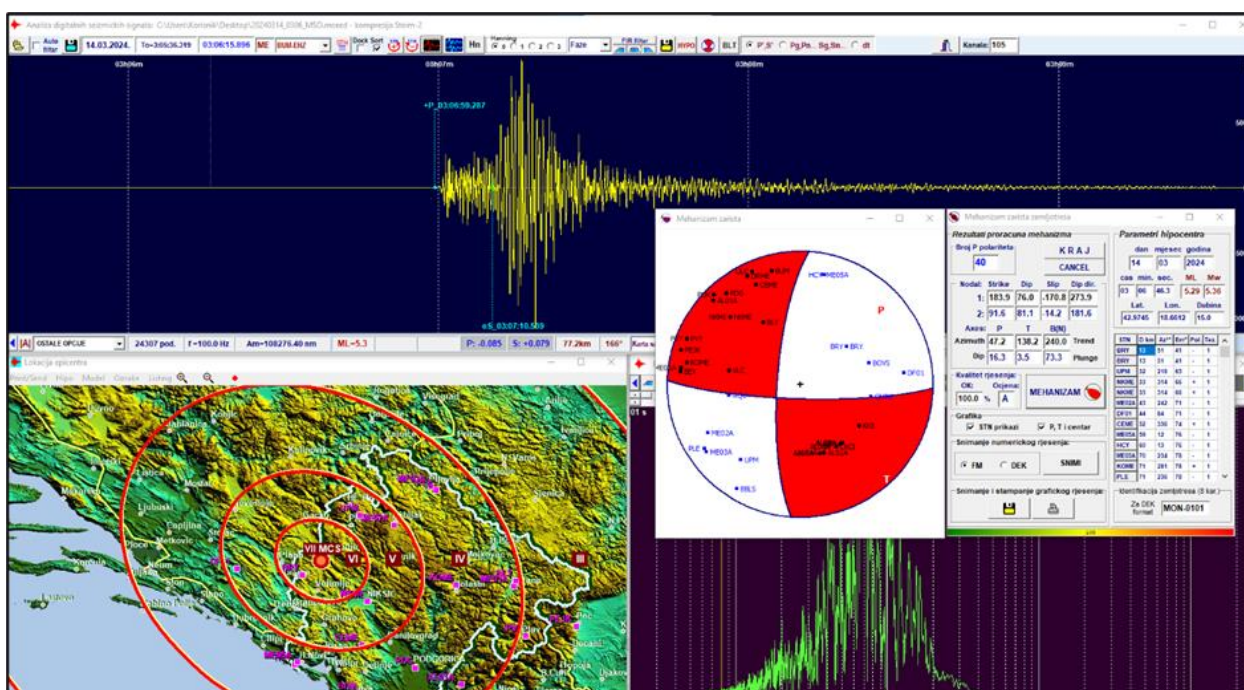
Analiza digitalnih seizmickih signala: C:\Users\Korisnik\Desktop\20240314_0306_MSO.mseed - kompresija 5trom-2

Auto filter 14.03.2024. To=3:05:36.319 03:06:15.896 ME BUM.ENZ Dock Sort Hn Fazni FIR filter HYPO BLT P',S' Pg,Pn.. Sg,Sn.. dt Kanala: 105

03h06m 03h07m 03h08m 03h09m

+P_03:06:59.287

eS_03:07:10.500

OSTALE OPCIJE 24307 pod. f=100.0 Hz Am=108276.40 nm ML=5.3 P: -0.085 S: +0.079 77.2km 166° Karta

Lokacija epicentra

VII MCS VI V IV III

Ljubuski Metkovic Ploce Mostar Konjic Jablanica Gacko Trebinje Niksic Podgorica

Mehanizam zarista

P

T

BRY HC ME05A BOVS DF01 ME02A PLE ME03A UPM BBLS

Mehanizam zarista zemljotresa

Rezultati proracuna mehanizma

Broj P polariteta: 40

K R A J

CANCEL

| Nodal: | Strike | Dip | Slip | Dip dir. |
|---|---|---|---|---|
| 1: | 183.9 | 76.0 | -170.8 | 273.9 |
| 2: | 91.6 | 81.1 | -14.2 | 181.6 |

| Axes: | P | T | B(N) | |
|---|---|---|---|---|
| Azimuth | 47.2 | 138.2 | 240.0 | Trend |
| Dip | 16.3 | 3.5 | 73.3 | Plunge |

Kvalitet rjesenja:
OK: 100.0 % Ocjena: A

MEHANIZAM

Grafika
STN prikazi P, T i centar

Snimanje numerickog rjesenja:
FM DEK SNIMI

Snimanje i stampanje grafickog rjesenja:

Parametri hipocentra

dan mjesec godina
14 03 2024
cas min. sec. ML Mw
03 06 46.3 5.29 5.36
Lat. Lon. Dubina
42.9745 18.6612 15.0

Identifikacija zemljotresa (8 kar.)
Za DEK format MON-0101